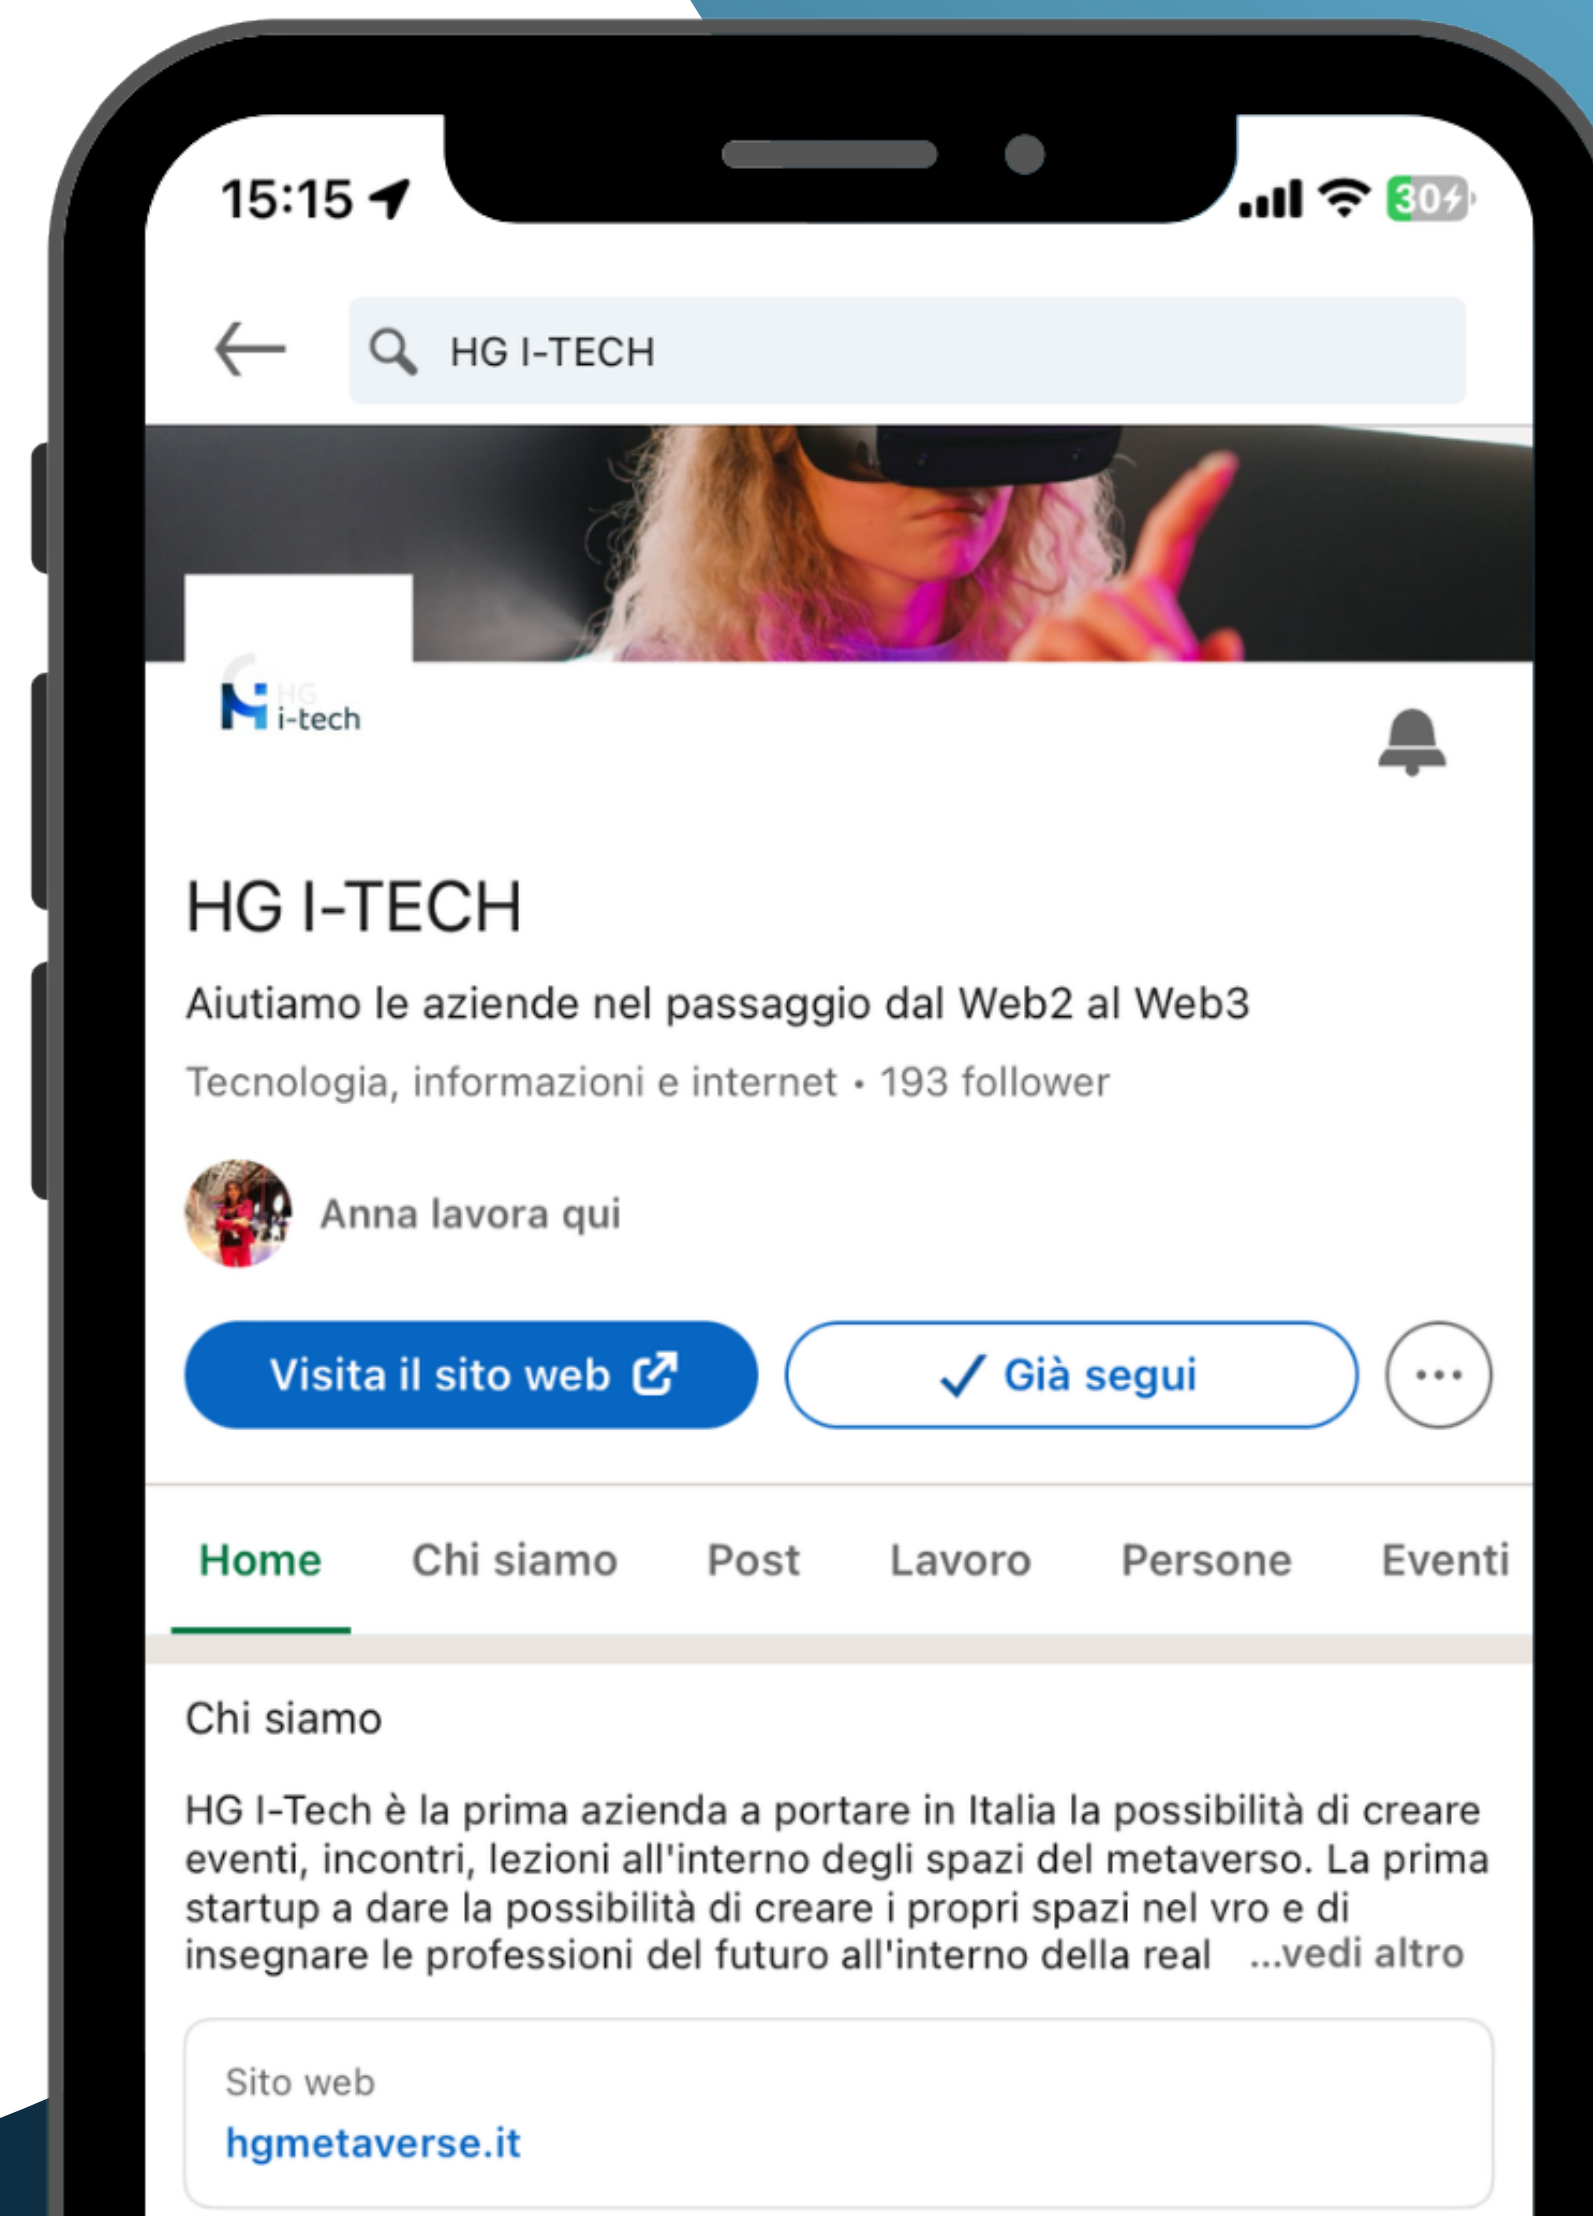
15:15

30

HG I-TECH

HG i-tech

HG I-TECH

Aiutiamo le aziende nel passaggio dal Web2 al Web3

Tecnologia, informazioni e internet • 193 follower

Anna lavora qui

Visita il sito web

✓ Già segui

Home Chi siamo Post Lavoro Persone Eventi

Chi siamo

HG I-Tech è la prima azienda a portare in Italia la possibilità di creare eventi, incontri, lezioni all'interno degli spazi del metaverso. La prima startup a dare la possibilità di creare i propri spazi nel vro e di insegnare le professioni del futuro all'interno della real ...vedi altro

Sito web

hgmetaverse.it